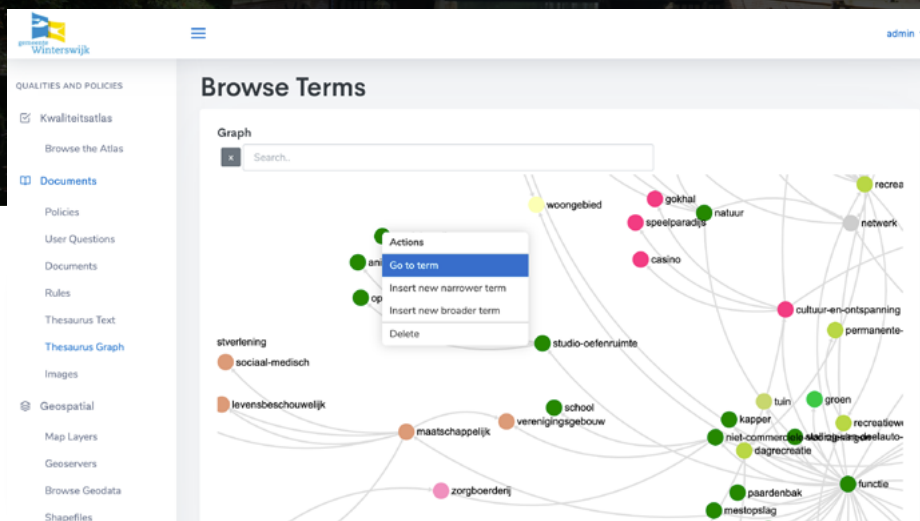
gemeente Winterswijk

admin

QUALITIES AND POLICIES

Kwaliteitsatlas

Browse the Atlas

Documents

Policies

User Questions

Documents

Rules

Thesaurus Text

Thesaurus Graph

Images

Geospatial

Map Layers

Geoservers

Browse Geodata

Shapefiles

Browse Terms

Graph

×

Search..

Actions

Go to term

Insert new narrower term

Insert new broader term

Delete

woongebied

gokhal

natuur

speelparadijs

casino

recrea

netwerk

ani

op

cultuur-en-ontspanning

permanente-

stverlening

sociaal-medisch

studio-oefenruimte

levensbeschouwelijk

school

verenigingsgebouw

maatschappelijk

tuin

groen

kapper

recreatiew

niet-commerciele-stallingsplaats-deelauto-

dagrecreatie

zorgboerderij

paardenbak

functie

mestopslag